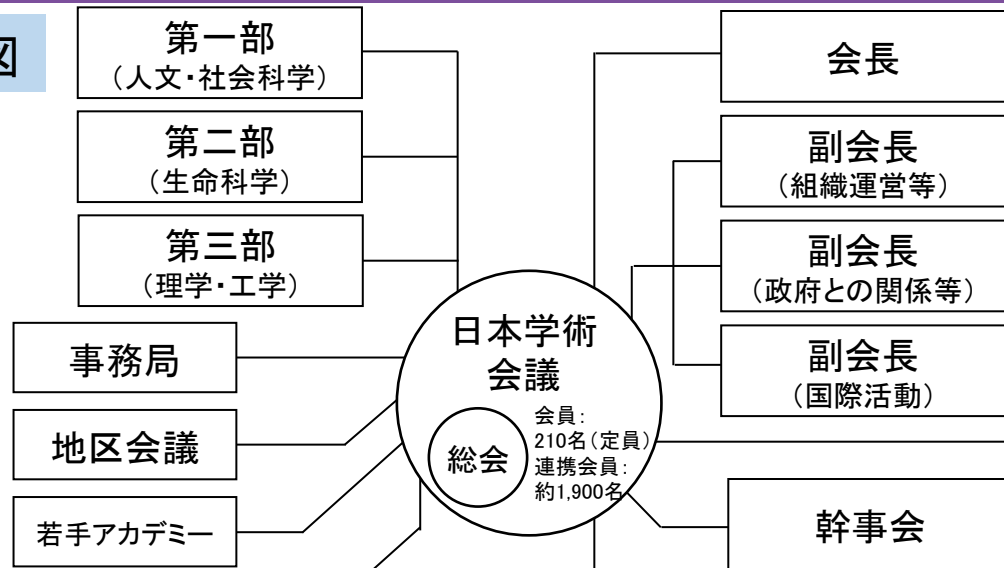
図

第一部
（人文・社会科学）

第二部
（生命科学）

第三部
（理学・工学）

事務局

地区会議

若手アカデミー

日本学術会議

総会

会員：210名（定員）
連携会員：約1,900名

会長

副会長
（組織運営等）

副会長
（政府との関係等）

副会長
（国際活動）

幹事会